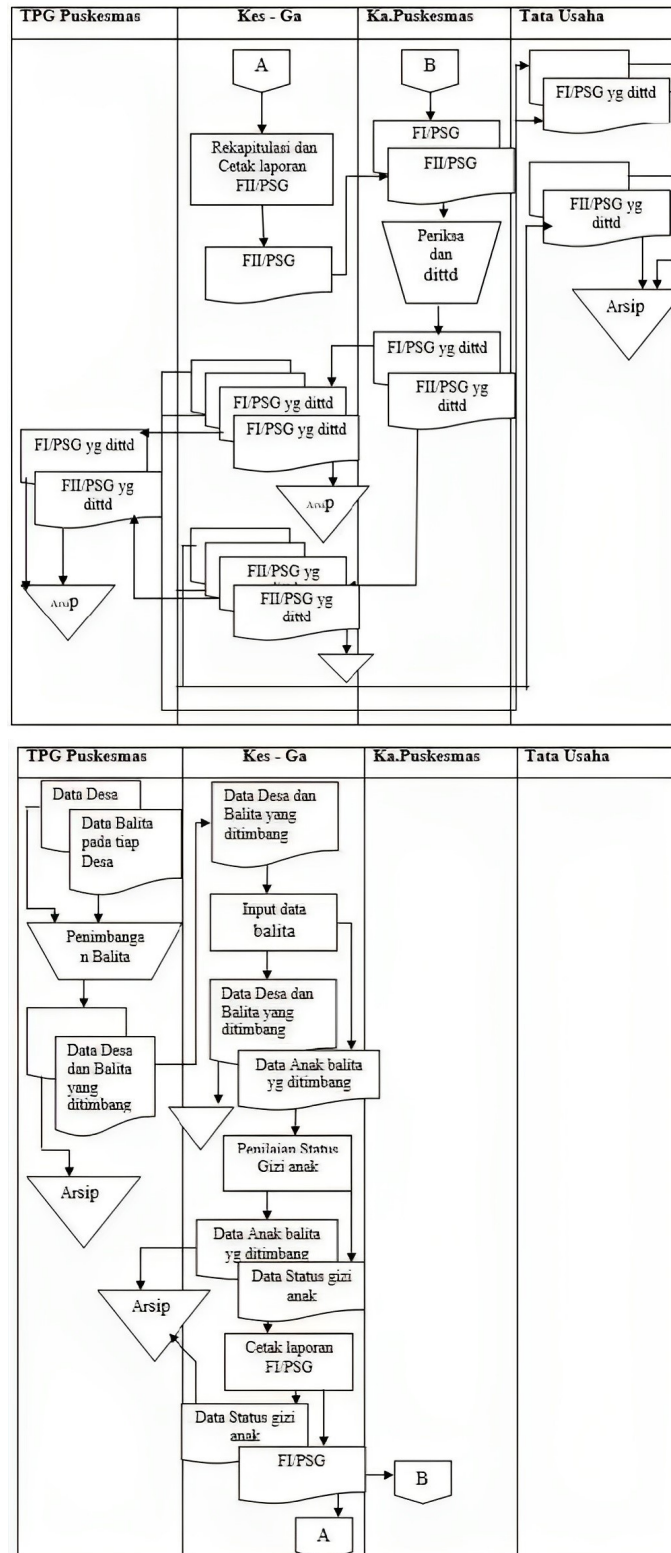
TPG Puskesmas

Kes - Ga

Ka.Puskesmas

Tata Usaha

A

Rekapitulasi dan Cetak laporan FII/PSG

FII/PSG

B

FI/PSG

FII/PSG

Periksa dan dittd

FI/PSG yg dittd

FII/PSG yg dittd

FI/PSG yg dittd

FI/PSG yg dittd

FI/PSG yg dittd

FII/PSG yg dittd

Arsip

FII/PSG yg

FII/PSG yg dittd

Arsip

FI/PSG yg dittd

FII/PSG yg dittd

Arsip

TPG Puskesmas

Kes - Ga

Ka.Puskesmas

Tata Usaha

Data Desa

Data Balita pada tiap Desa

Penimbangan Balita

Data Desa dan Balita yang ditimbang

Arsip

Data Desa dan Balita yang ditimbang

Input data balita

Data Desa dan Balita yang ditimbang

Data Anak balita yg ditimbang

Penilaian Status Gizi anak

Data Anak balita yg ditimbang

Data Status gizi anak

Arsip

Cetak laporan FI/PSG

Data Status gizi anak

FI/PSG

B

A